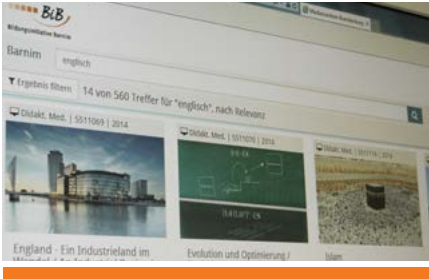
B&B
Bildungsinitiative Barnim

Medienzentren Brandenburg

Barnim

englisch

Ergebnis filtern

14 von 560 Treffer für "englisch" nach Relevanz

Didakt. Med. | 5511069 | 2014

England - Ein Industrieland im Wandel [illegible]

Didakt. Med. | 5511070 | 2014

Evolution und Optimierung / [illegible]

Didakt. Med. | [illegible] | 2014

Islam